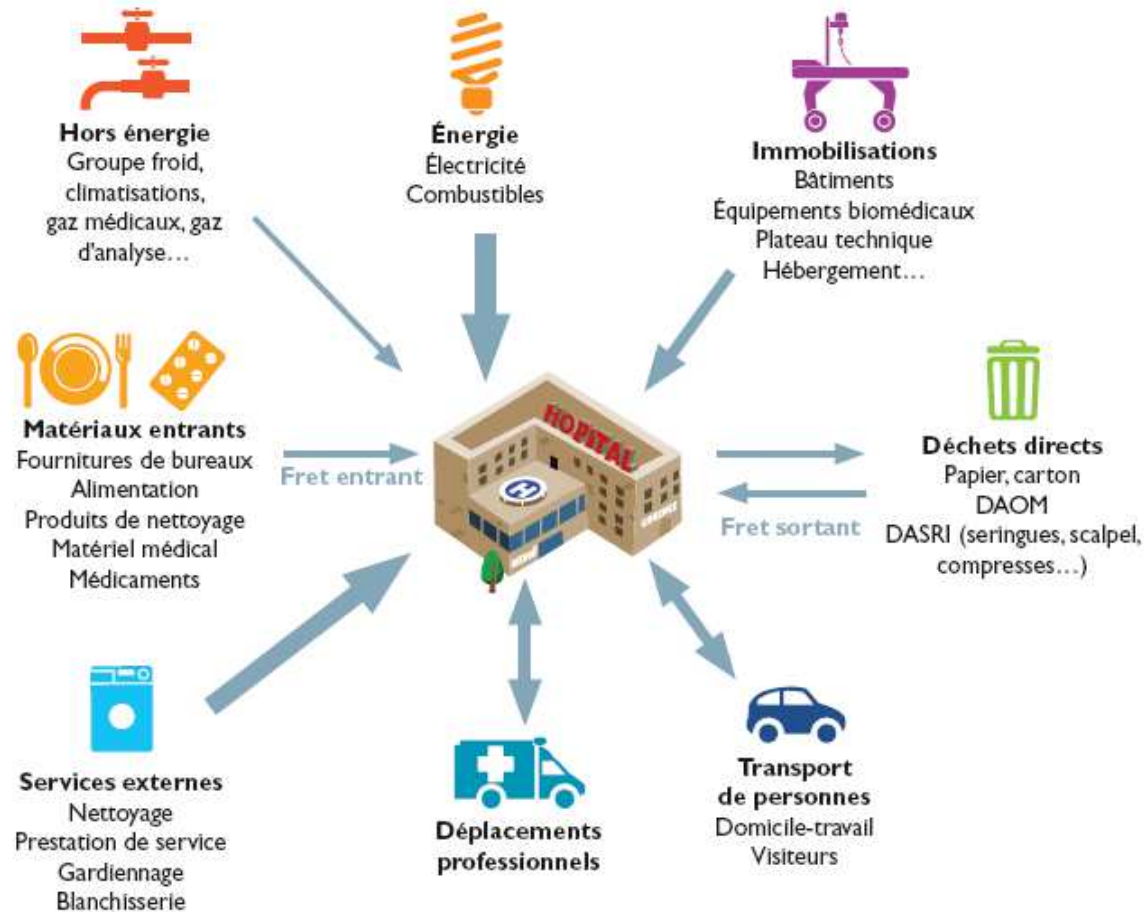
Hors énergie
Groupe froid, climatisations, gaz médicaux, gaz d'analyse…

Énergie
Électricité
Combustibles

Immobilisations
Bâtiments
Équipements biomédicaux
Plateau technique
Hébergement…

Matériaux entrants
Fournitures de bureaux
Alimentation
Produits de nettoyage
Matériel médical
Médicaments

Fret entrant

HOPITAL

Déchets directs
Papier, carton
DAOM
DASRI (seringues, scalpel, compresses…)

Fret sortant

Services externes
Nettoyage
Prestation de service
Gardiennage
Blanchisserie

Déplacements professionnels

Transport de personnes
Domicile-travail
Visiteurs